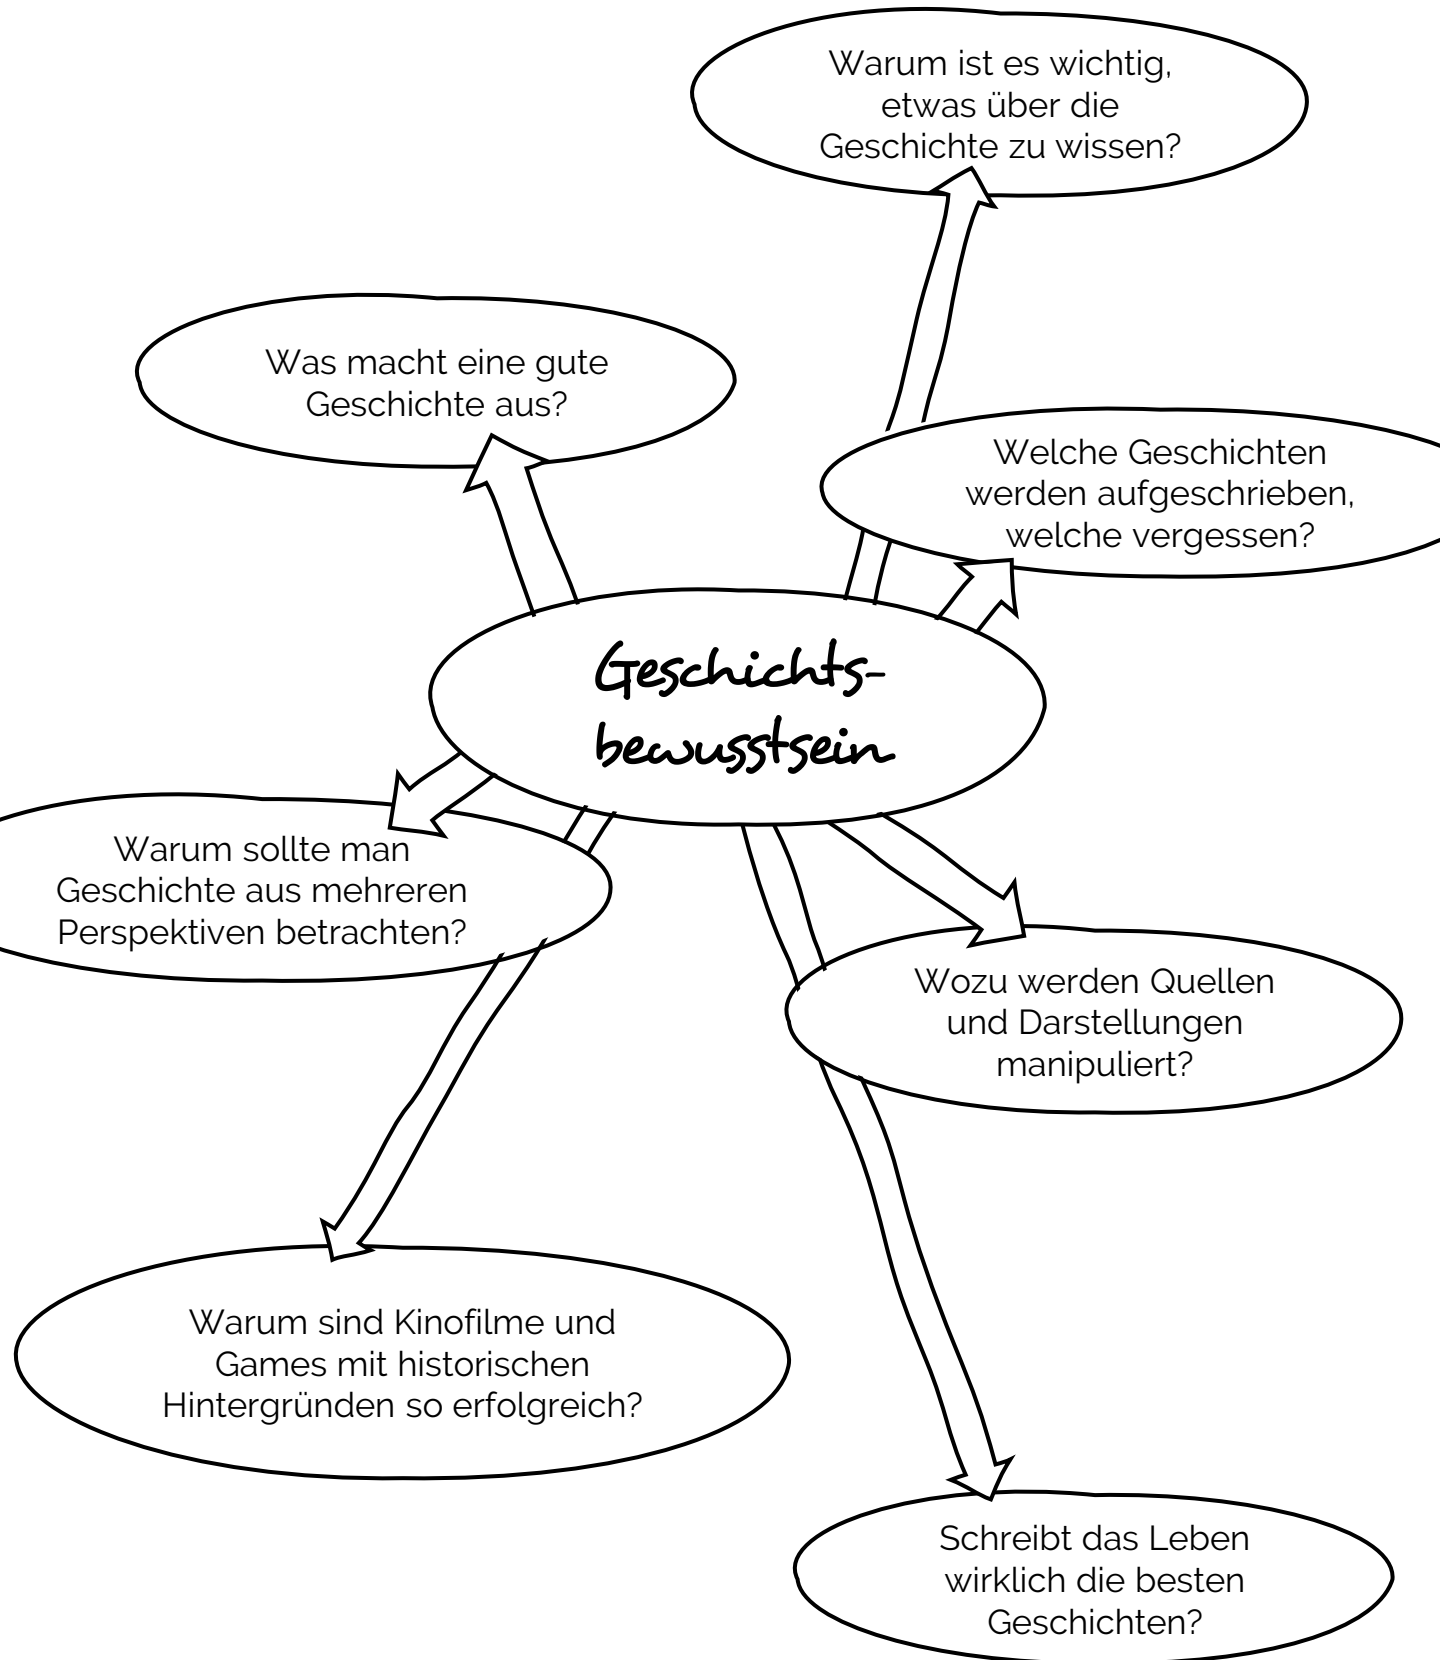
Warum ist es wichtig, etwas über die Geschichte zu wissen?

Was macht eine gute Geschichte aus?

Welche Geschichten werden aufgeschrieben, welche vergessen?

Geschichtsbewusstsein

Warum sollte man Geschichte aus mehreren Perspektiven betrachten?

Wozu werden Quellen und Darstellungen manipuliert?

Warum sind Kinofilme und Games mit historischen Hintergründen so erfolgreich?

Schreibt das Leben wirklich die besten Geschichten?